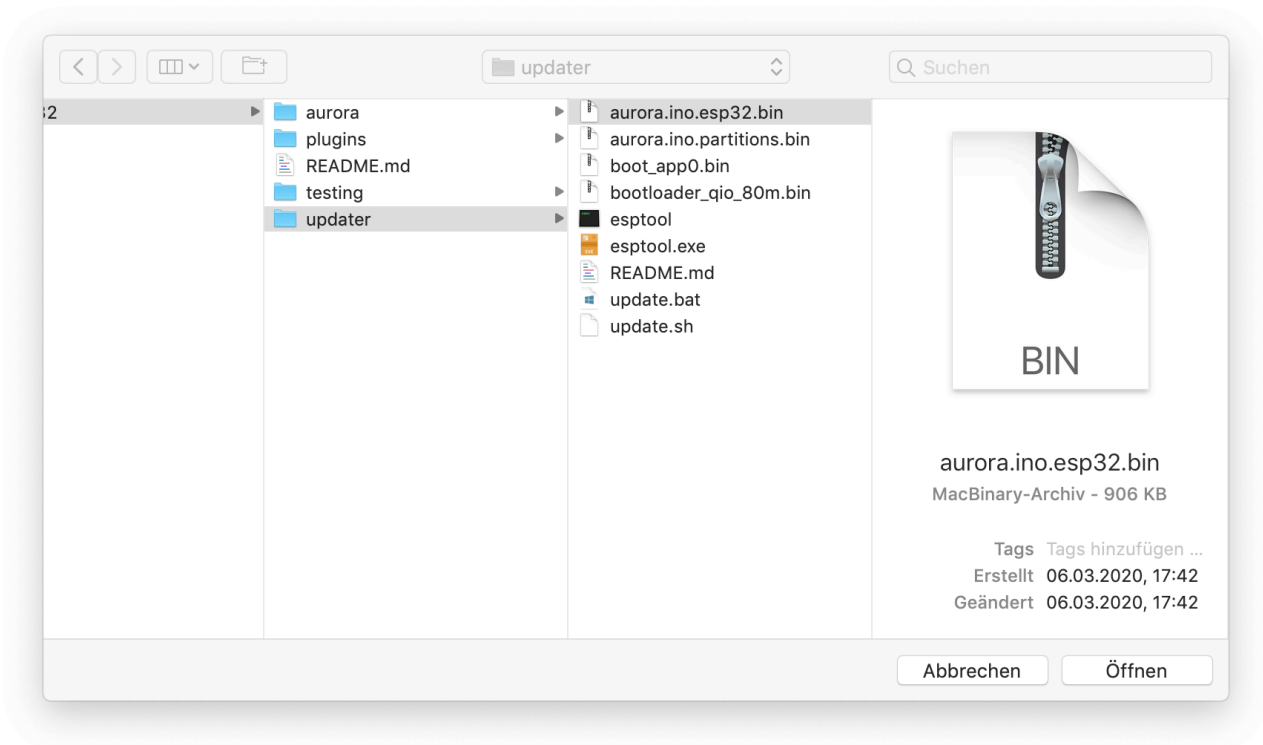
updater

Suchen

32

aurora
plugins
README.md
testing
updater

aurora.ino.esp32.bin
aurora.ino.partitions.bin
boot_app0.bin
bootloader_qio_80m.bin
esptool
esptool.exe
README.md
update.bat
update.sh

BIN

aurora.ino.esp32.bin
MacBinary-Archiv - 906 KB

Tags Tags hinzufügen ...
Erstellt 06.03.2020, 17:42
Geändert 06.03.2020, 17:42

Abbrechen
Öffnen